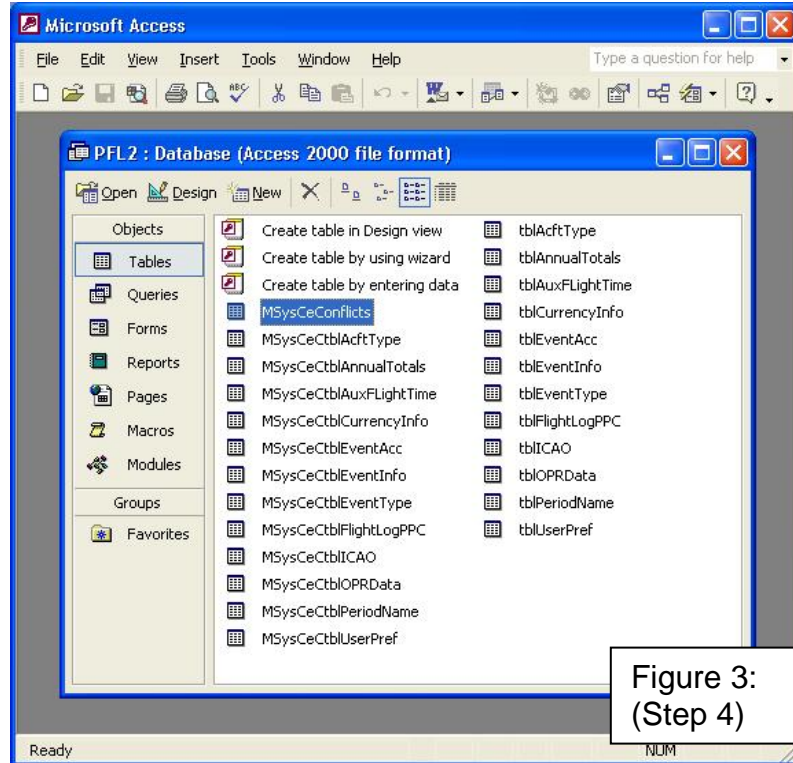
Microsoft Access

File Edit View Insert Tools Window Help

Type a question for help

PFL2 : Database (Access 2000 file format)

Open Design New

Objects
Tables
Queries
Forms
Reports
Pages
Macros
Modules
Groups
Favorites

Create table in Design view
Create table by using wizard
Create table by entering data
MSysCeConflicts
MSysCeCtblAcftType
MSysCeCtblAnnualTotals
MSysCeCtblAuxFLightTime
MSysCeCtblCurrencyInfo
MSysCeCtblEventAcc
MSysCeCtblEventInfo
MSysCeCtblEventType
MSysCeCtblFlightLogPPC
MSysCeCtblICAO
MSysCeCtblOPRData
MSysCeCtblPeriodName
MSysCeCtblUserPref

tblAcftType
tblAnnualTotals
tblAuxFLightTime
tblCurrencyInfo
tblEventAcc
tblEventInfo
tblEventType
tblFlightLogPPC
tblICAO
tblOPRData
tblPeriodName
tblUserPref

Figure 3:
(Step 4)

Ready

NUM